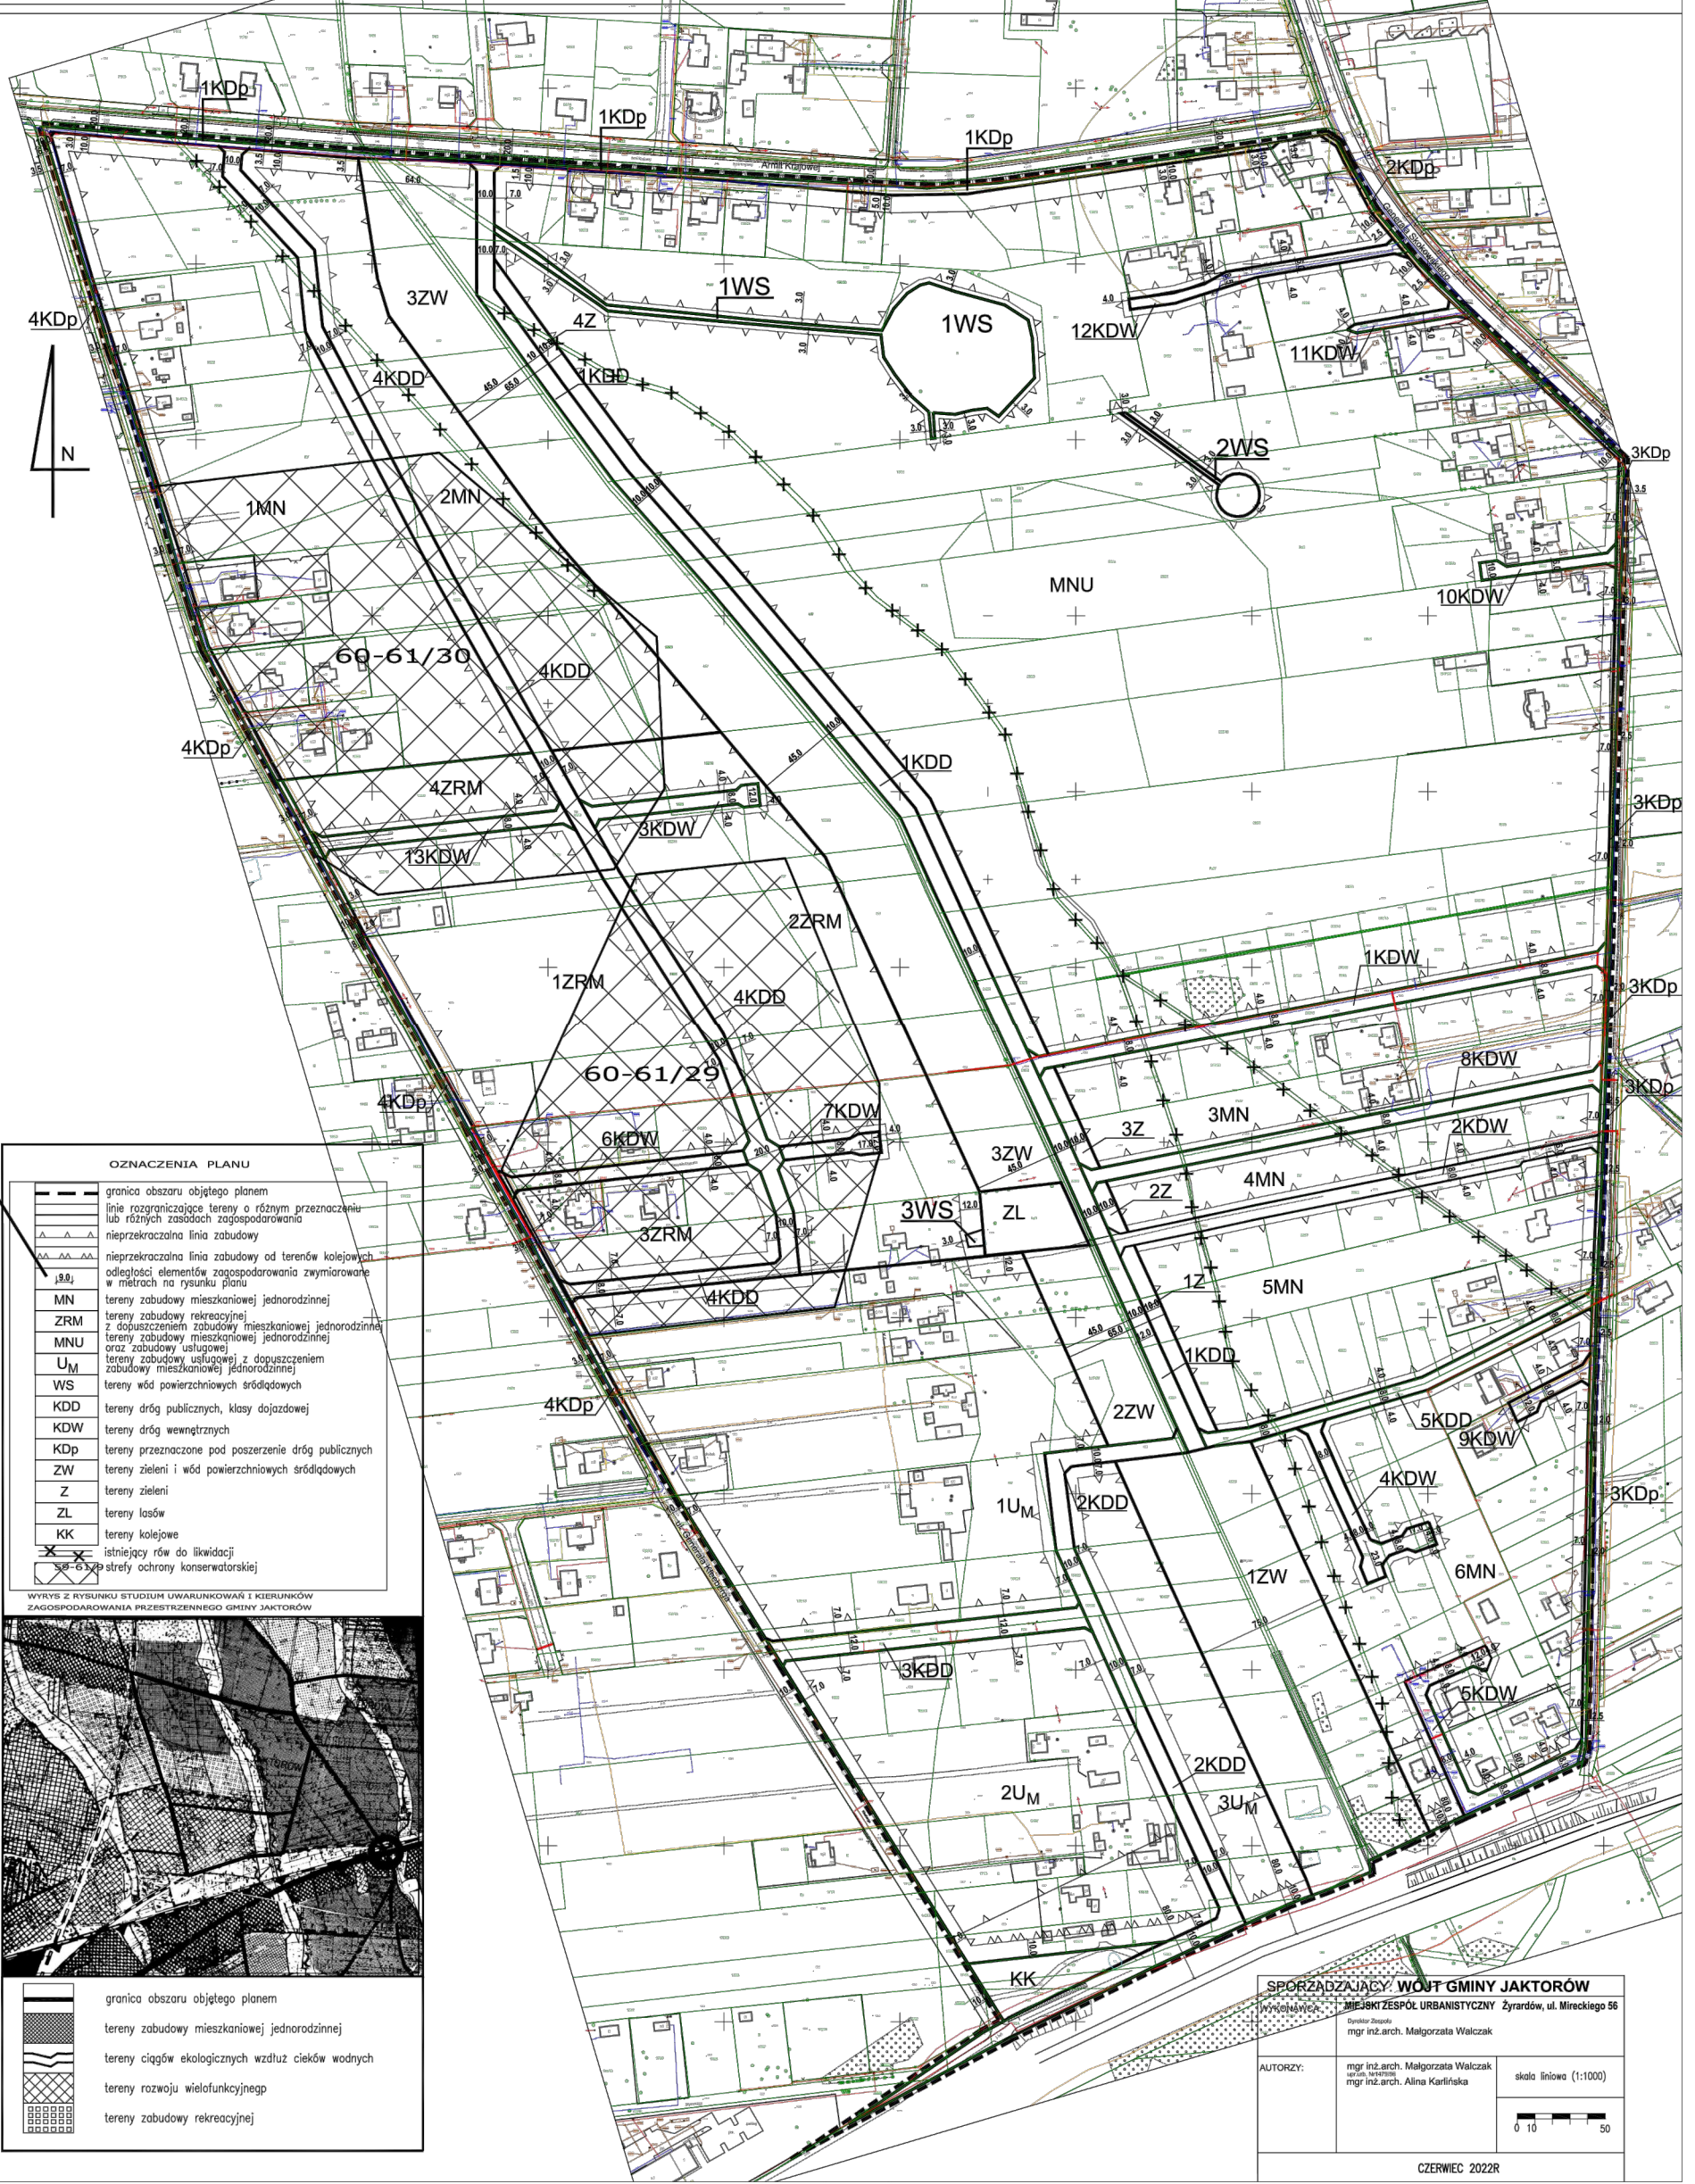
1KDp
1KDp
1KDp
2KDp
Armii Krajowej
4KDp
3ZW
1WS
1WS
12KDW
11KDW
4Z
4KDD
1KDD
2WS
3KDp
N
1MN
2MN
MNU
10KDW
60-61/30
4KDD
4KDp
1KDD
4ZRM
3KDW
3KDp
13KDW
2ZRM
1KDW
1ZRM
4KDD
3KDp
60-61/29
8KDW
4KDp
7KDW
3KDp
3MN
3Z
2KDW
6KDW
3ZW
4MN
2Z
3WS
ZL
3ZRM
1Z
5MN
4KDD
1KDD
4KDp
2ZW
5KDD
9KDW
4KDW
3KDp
$1U_M$
2KDD
1ZW
6MN
3KDD
5KDW
2KDD
$2U_M$
$3U_M$
KK

OZNACZENIA PLANU
granica obszaru objętego planem
linie rozgraniczające tereny o różnym przeznaczeniu lub różnych zasadach zagospodarowania
nieprzekraczalna linia zabudowy
nieprzekraczalna linia zabudowy od terenów kolejowych
9.0 odległości elementów zagospodarowania zwymiarowane w metrach na rysunku planu
MN tereny zabudowy mieszkaniowej jednorodzinnej
ZRM tereny zabudowy rekreacyjnej z dopuszczeniem zabudowy mieszkaniowej jednorodzinnej
MNU tereny zabudowy mieszkaniowej jednorodzinnej oraz zabudowy usługowej
$U_M$ tereny zabudowy usługowej z dopuszczeniem zabudowy mieszkaniowej jednorodzinnej
WS tereny wód powierzchniowych śródlądowych
KDD tereny dróg publicznych, klasy dojazdowej
KDW tereny dróg wewnętrznych
KDp tereny przeznaczone pod poszerzenie dróg publicznych
ZW tereny zieleni i wód powierzchniowych śródlądowych
Z tereny zieleni
ZL tereny lasów
KK tereny kolejowe
istniejący rów do likwidacji
60-61/29 strefy ochrony konserwatorskiej

WYRYS Z RYSUNKU STUDIUM UWARUNKOWAŃ I KIERUNKÓW ZAGOSPODAROWANIA PRZESTRZENNEGO GMINY JAKTORÓW
granica obszaru objętego planem
tereny zabudowy mieszkaniowej jednorodzinnej
tereny ciągów ekologicznych wzdłuż cieków wodnych
tereny rozwoju wielofunkcyjnegp
tereny zabudowy rekreacyjnej

SPORZĄDZAJĄCY: WÓJT GMINY JAKTORÓW
WYKONAWCA: MIEJSKI ZESPÓŁ URBANISTYCZNY Żyrardów, ul. Mireckiego 56
Dyrektor Zespołu
mgr inż.arch. Małgorzata Walczak
AUTORZY: mgr inż.arch. Małgorzata Walczak
upr.urb. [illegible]
mgr inż.arch. Alina Karlińska
skala liniowa (1:1000)
0 10 50
CZERWIEC 2022R